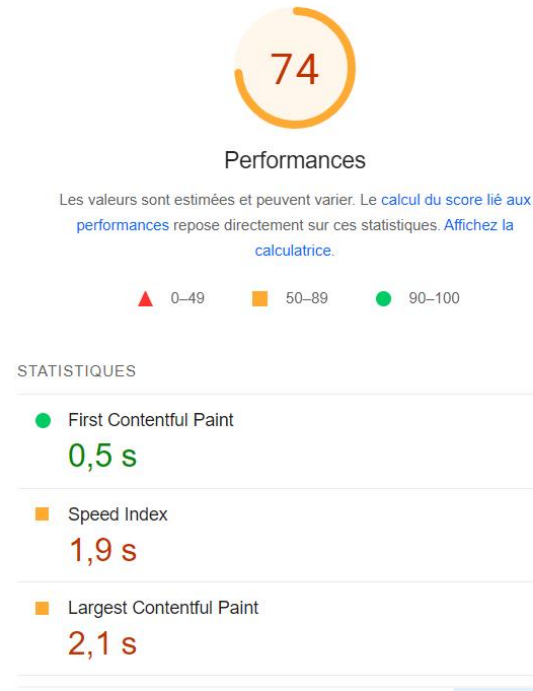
74

Performances

Les valeurs sont estimées et peuvent varier. Le calcul du score lié aux performances repose directement sur ces statistiques. Affichez la calculatrice.

0–49 50–89 90–100

STATISTIQUES

First Contentful Paint
0,5 s

Speed Index
1,9 s

Largest Contentful Paint
2,1 s